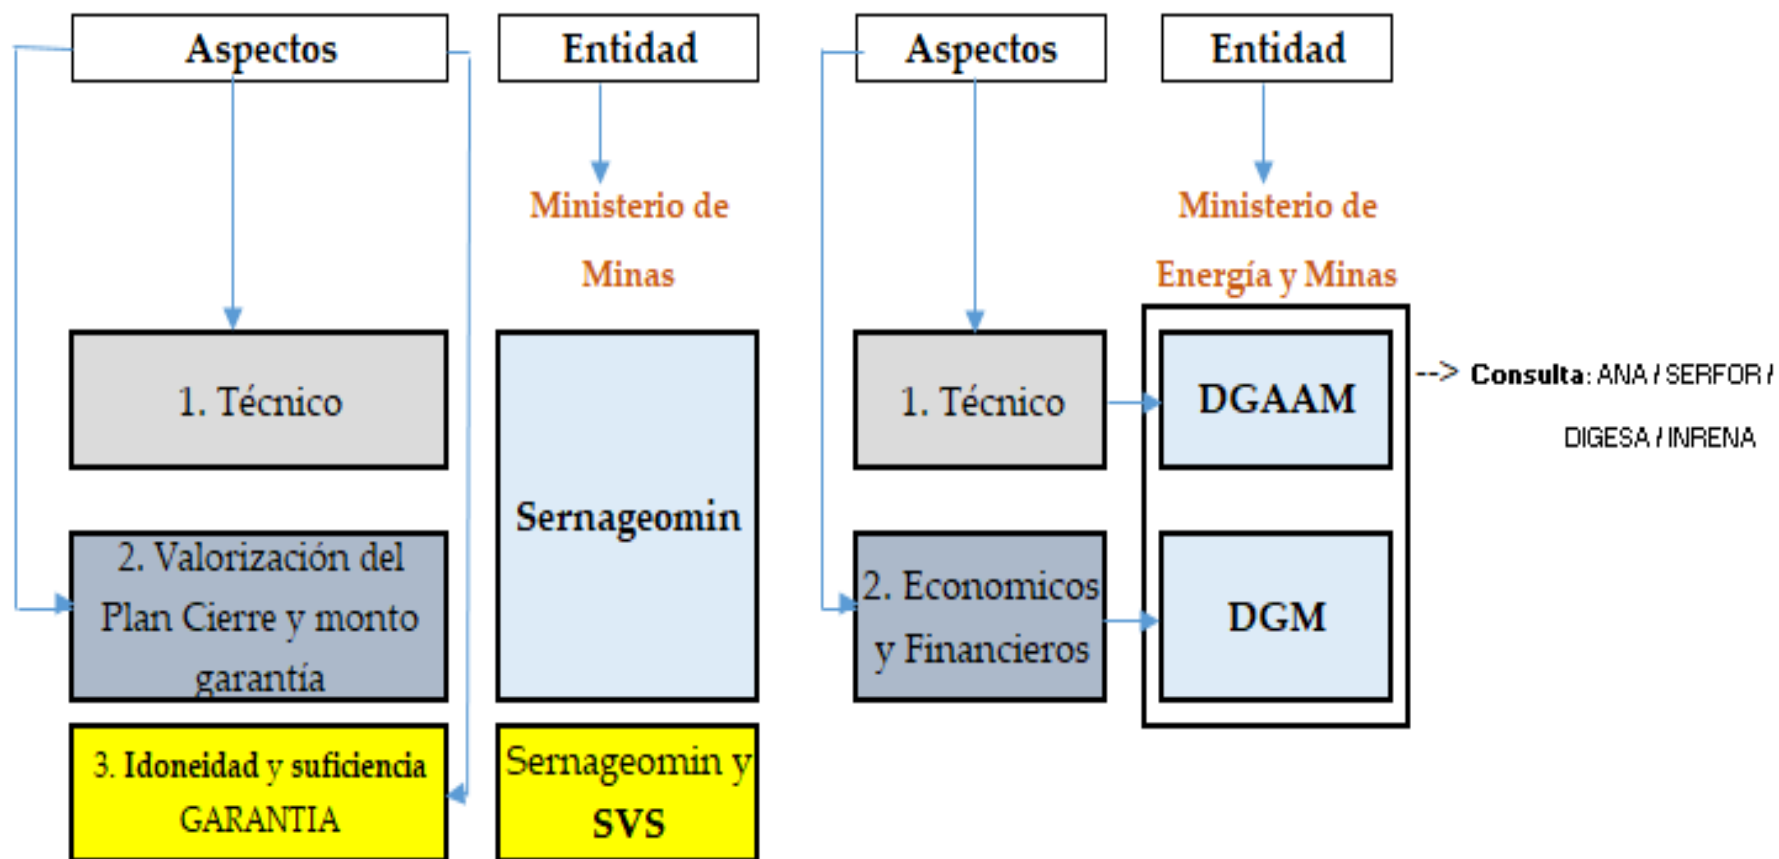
Aspectos

Entidad

Ministerio de Minas

1. Técnico

Sernageomin

2. Valorización del Plan Cierre y monto garantía

3. Idoneidad y suficiencia GARANTIA

Sernageomin y SVS

Aspectos

Entidad

Ministerio de Energía y Minas

1. Técnico

DGAAM

--> Consulta: ANA / SERFOR / DIGESA / INRENA

2. Economicos y Financieros

DGM